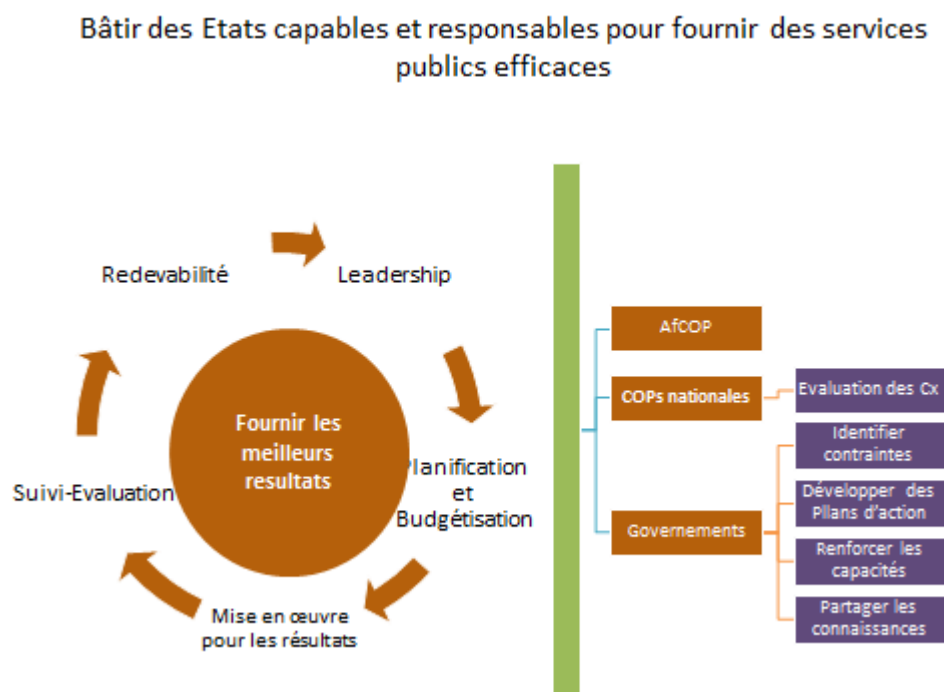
Bâtir des Etats capables et responsables pour fournir des services publics efficaces

Redevabilité

Leadership

Fournir les meilleurs resultats

Planification et Budgétisation

Suivi-Evaluation

Mise en œuvre pour les résultats

AfCOP

COPs nationales

Evaluation des Cx

Identifier contraintes

Développer des Pllans d'action

Governements

Renforcer les capacités

Partager les connaissances